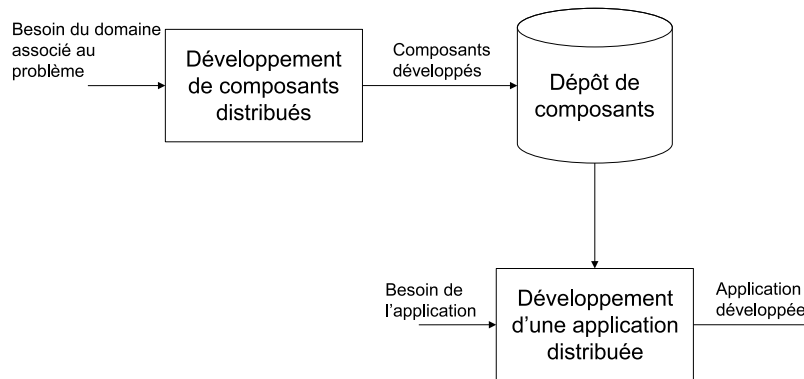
Besoin du domaine associé au problème

Développement de composants distribués

Composants développés

Dépôt de composants

Besoin de l'application

Développement d'une application distribuée

Application développée